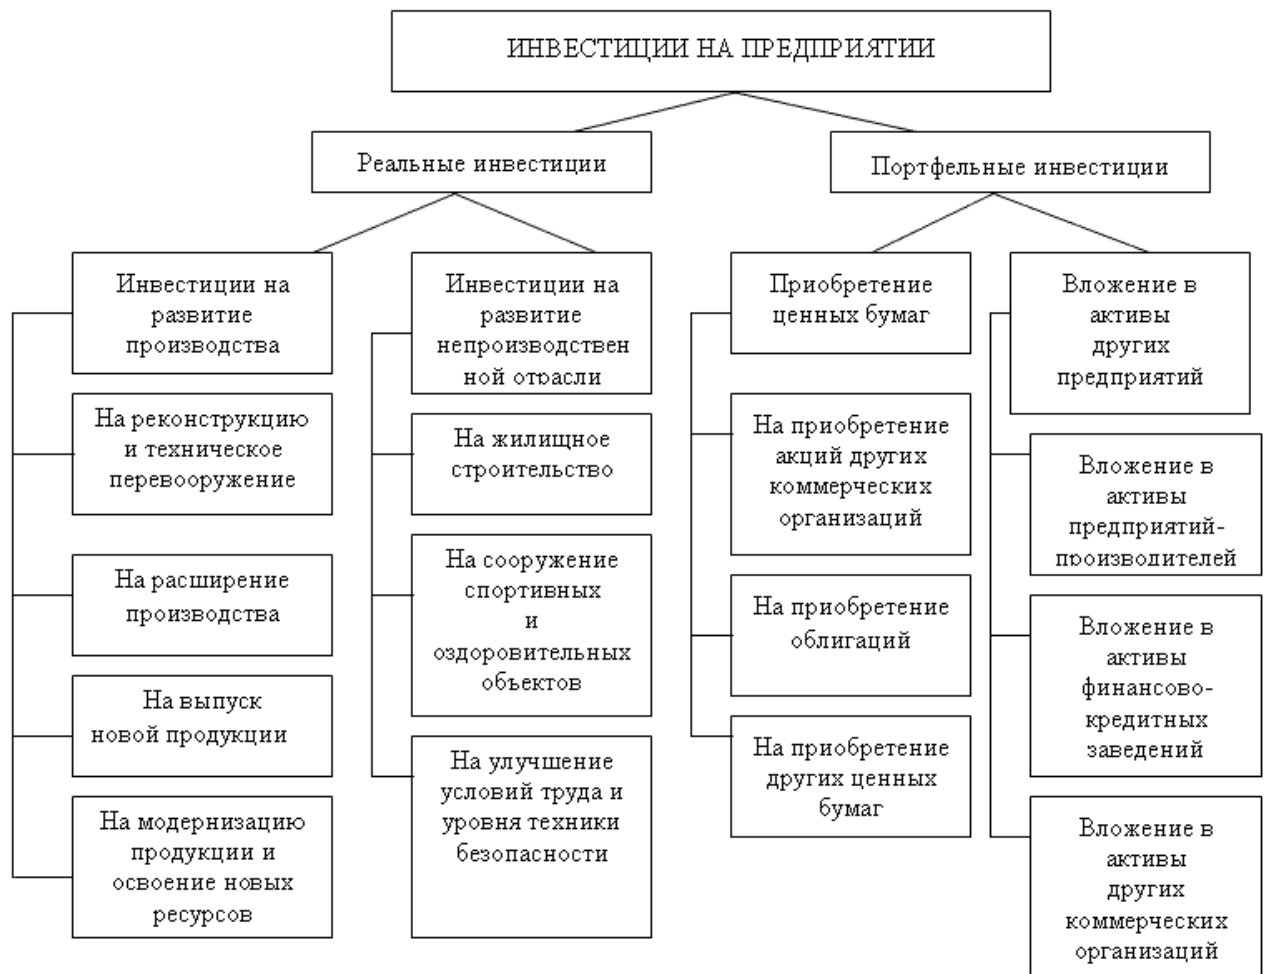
ИНВЕСТИЦИИ НА ПРЕДПРИЯТИИ

Реальные инвестиции

Портфельные инвестиции

Инвестиции на развитие производства

На реконструкцию и техническое перевооружение

На расширение производства

На выпуск новой продукции

На модернизацию продукции и освоение новых ресурсов

Инвестиции на развитие непроизводствен ной отрасли

На жилищное строительство

На сооружение спортивных и оздоровительных объектов

На улучшение условий труда и уровня техники безопасности

Приобретение ценных бумаг

На приобретение акций других коммерческих организаций

На приобретение облигаций

На приобретение других ценных бумаг

Вложение в активы других предприятий

Вложение в активы предприятий-производителей

Вложение в активы финансово-кредитных заведений

Вложение в активы других коммерческих организаций